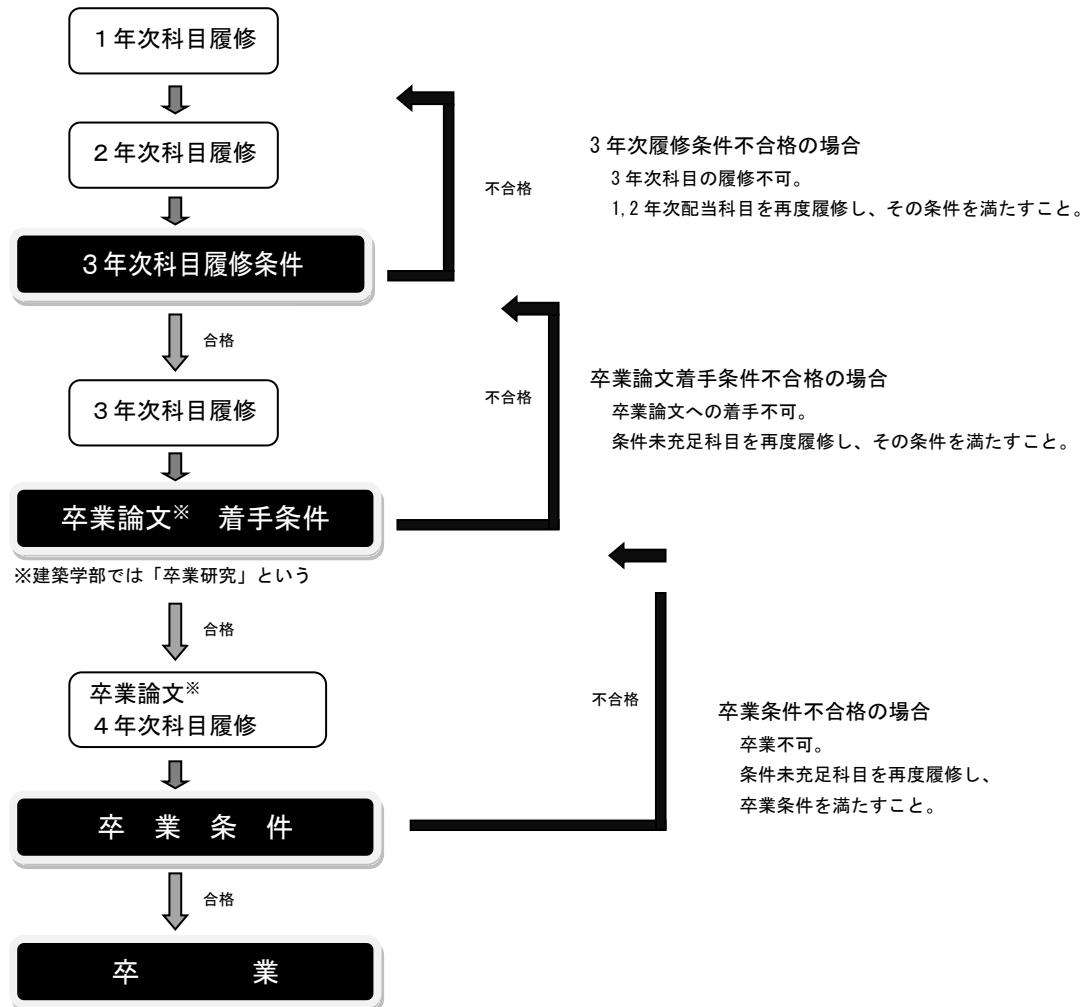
１年次科目履修

２年次科目履修

３年次科目履修条件

不合格

3 年次履修条件不合格の場合
3 年次科目の履修不可。
1,2 年次配当科目を再度履修し、その条件を満たすこと。

合格

３年次科目履修

不合格

卒業論文着手条件不合格の場合
卒業論文への着手不可。
条件未充足科目を再度履修し、その条件を満たすこと。

卒業論文※　着手条件

※建築学部では「卒業研究」という

合格

卒業論文※
４年次科目履修

不合格

卒業条件不合格の場合
卒業不可。
条件未充足科目を再度履修し、
卒業条件を満たすこと。

卒　業　条　件

合格

卒　　　業